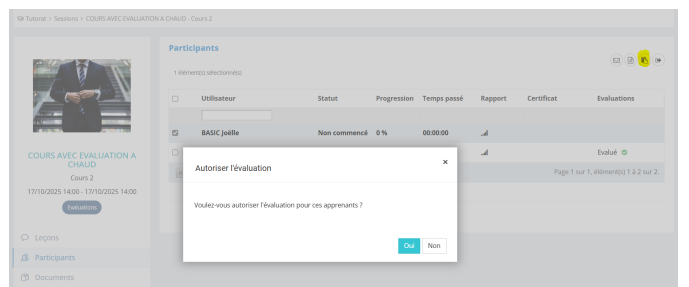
Tutorat › Sessions › COURS AVEC EVALUATION A CHAUD - Cours 2

Participants

1 élément(s) sélectionné(s)

| | Utilisateur | Statut | Progression | Temps passé | Rapport | Certificat | Evaluations |
|---|---|---|---|---|---|---|---|
| ☑ | BASIC Joëlle | Non commencé | 0 % | 00:00:00 | | | |
| ☐ | | | | | | | Evalué |

Page 1 sur 1, élément(s) 1 à 2 sur 2.

COURS AVEC EVALUATION A CHAUD

Cours 2

17/10/2025 14:00 - 17/10/2025 14:00

Evaluations

Leçons

Participants

Documents

Autoriser l'évaluation

×

Voulez-vous autoriser l'évaluation pour ces apprenants ?

Oui

Non